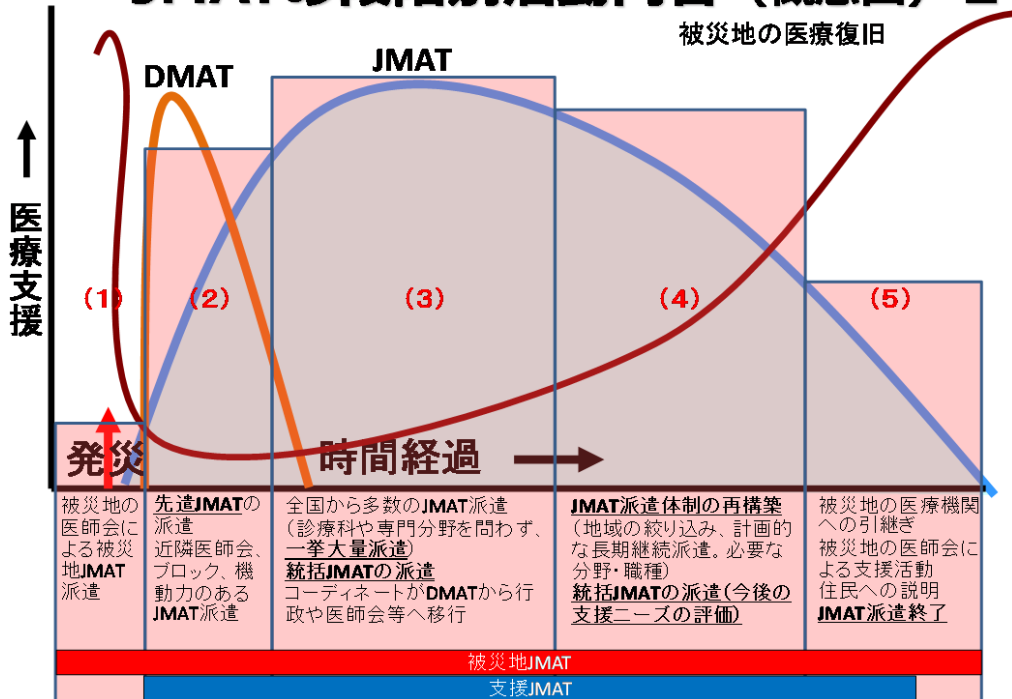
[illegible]

被災地の医療復旧

DMAT

JMAT

医療支援

（1）

（2）

（3）

（4）

（5）

発災

時間経過

被災地の医師会による被災地JMAT派遣

先遣JMATの派遣
近隣医師会、ブロック、機動力のあるJMAT派遣

全国から多数のJMAT派遣
（診療科や専門分野を問わず、一挙大量派遣）
統括JMATの派遣
コーディネートがDMATから行政や医師会等へ移行

JMAT派遣体制の再構築
（地域の絞り込み、計画的な長期継続派遣。必要な分野・職種）
統括JMATの派遣（今後の支援ニーズの評価）

被災地の医療機関への引継ぎ
被災地の医師会による支援活動
住民への説明
JMAT派遣終了

被災地JMAT

支援JMAT